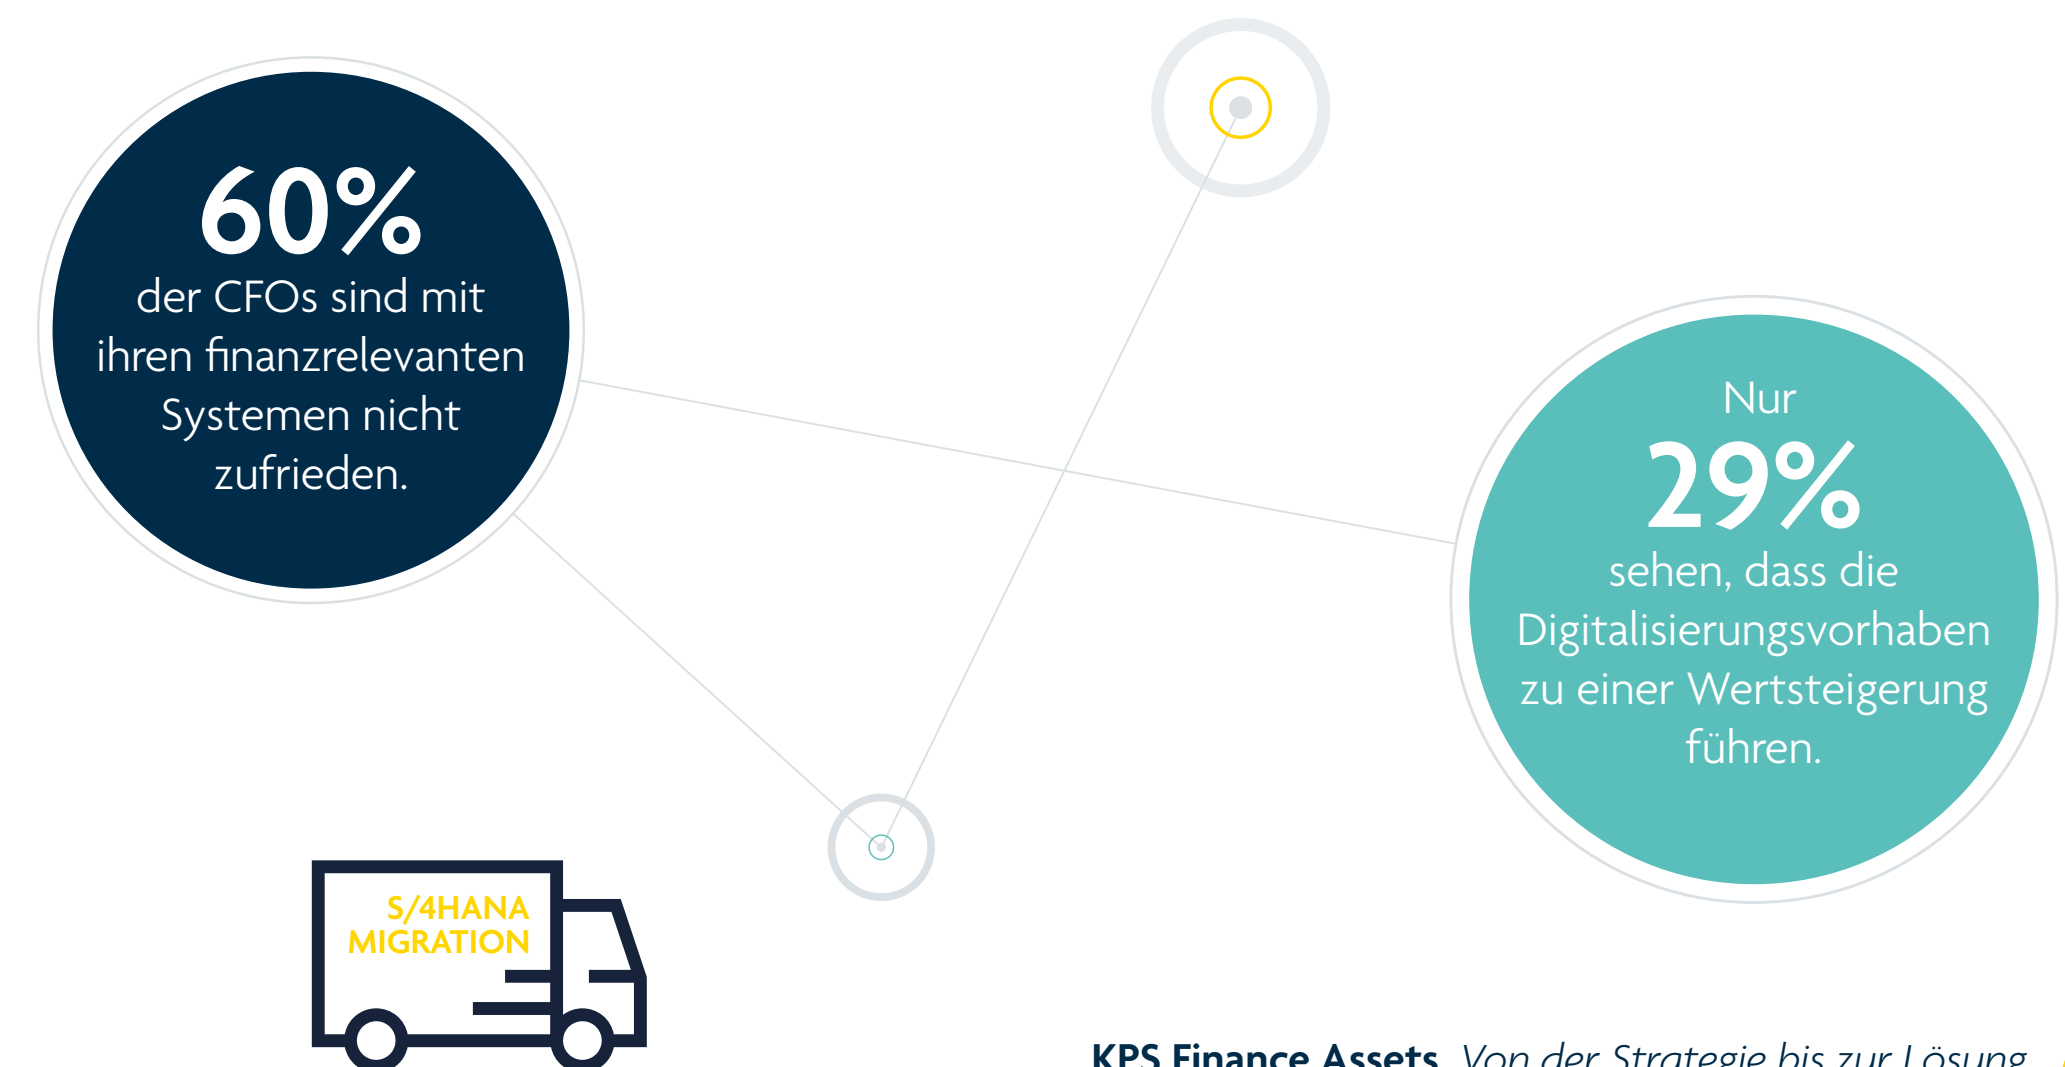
60%
der CFOs sind mit ihren finanzrelevanten Systemen nicht zufrieden.

Nur
29%
sehen, dass die Digitalisierungsvorhaben zu einer Wertsteigerung führen.

S/4HANA
MIGRATION

KPS Finance Assets. Von der Strategie bis zur Lösung.